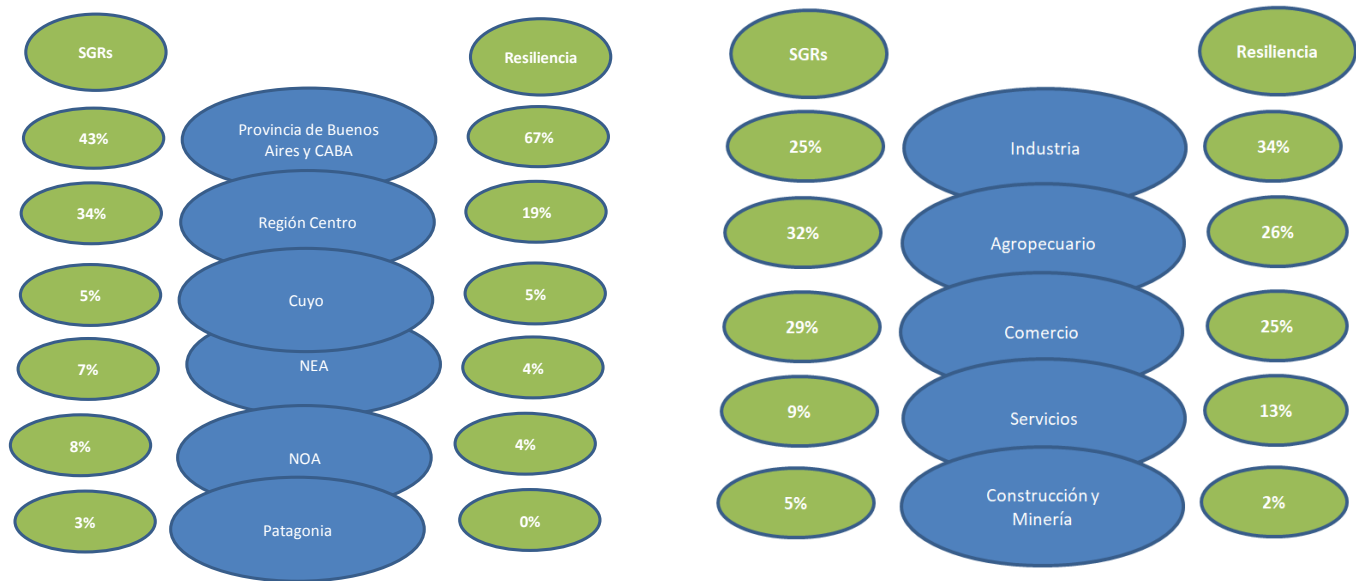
| SGRs | | Resiliencia |
|---|---|---|
| 43% | Provincia de Buenos Aires y CABA | 67% |
| 34% | Región Centro | 19% |
| 5% | Cuyo | 5% |
| 7% | NEA | 4% |
| 8% | NOA | 4% |
| 3% | Patagonia | 0% |

| SGRs | | Resiliencia |
|---|---|---|
| 25% | Industria | 34% |
| 32% | Agropecuario | 26% |
| 29% | Comercio | 25% |
| 9% | Servicios | 13% |
| 5% | Construcción y Minería | 2% |